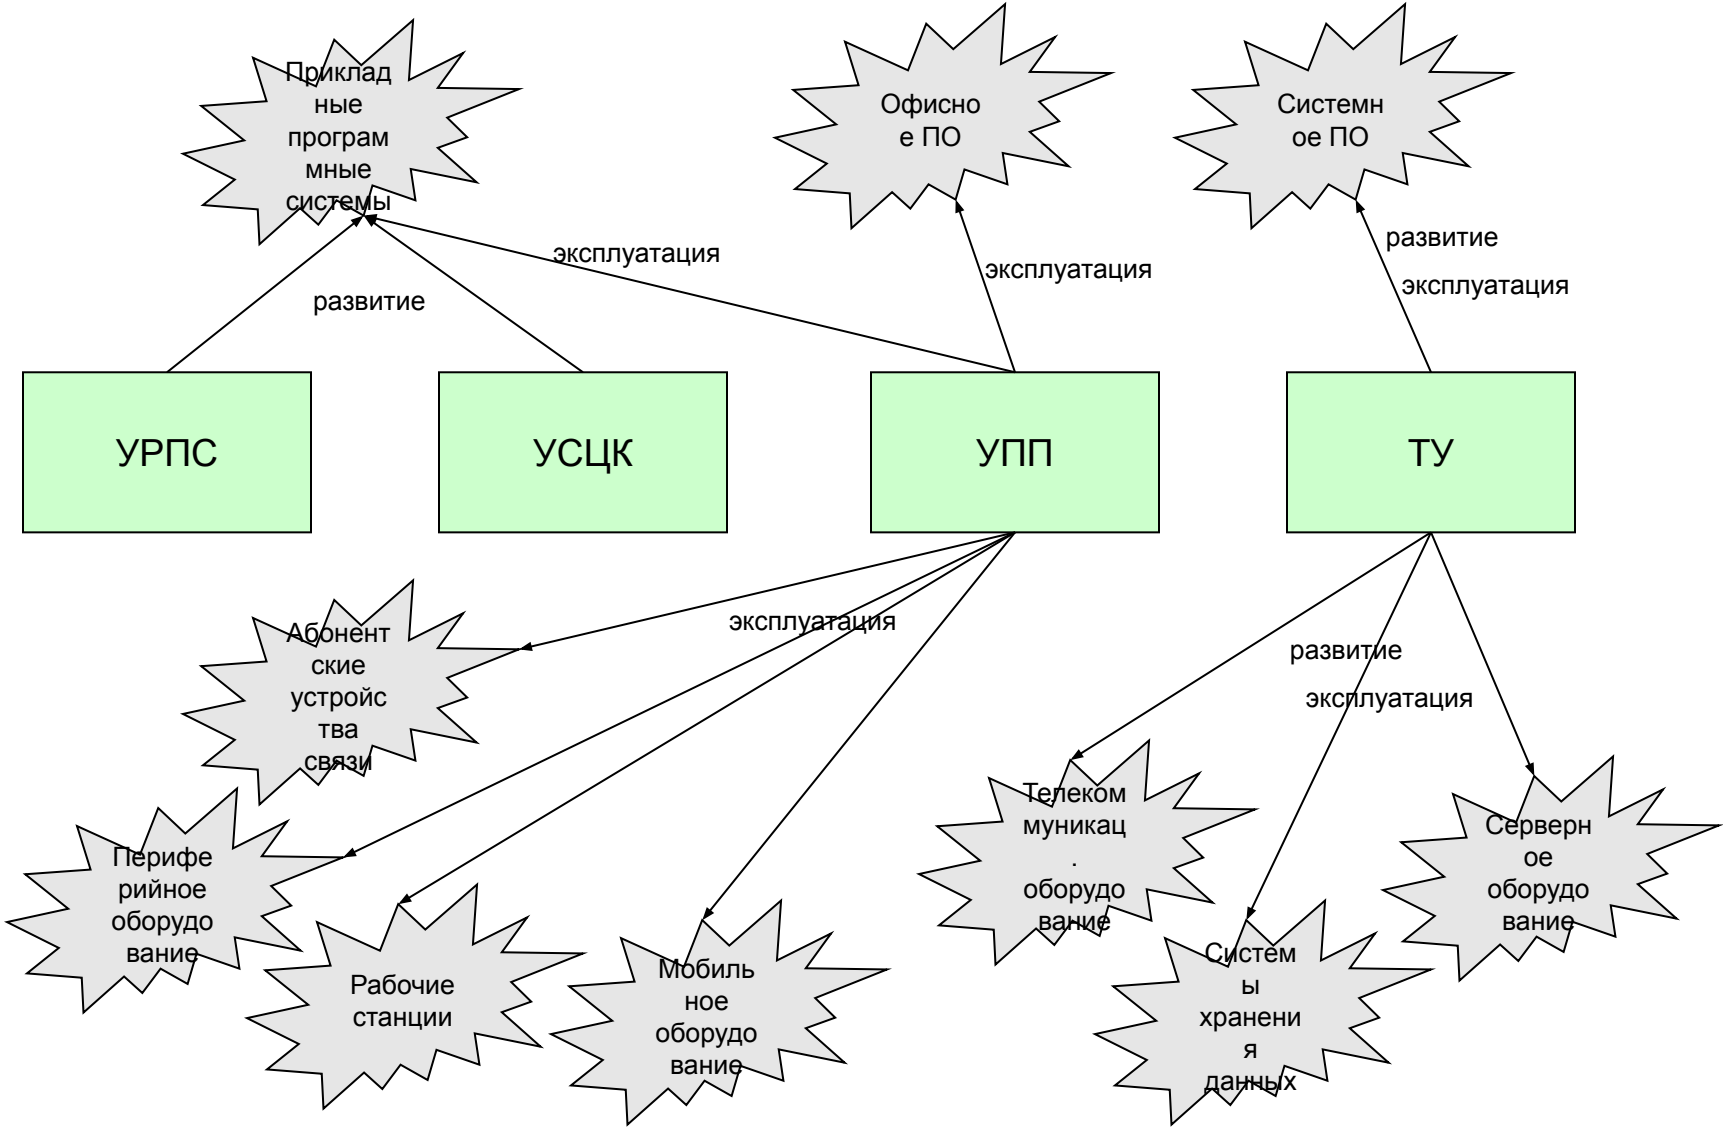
Прикладные программные системы

Офисное ПО

Системное ПО

эксплуатация

развитие

эксплуатация

развитие

эксплуатация

УРПС

УСЦК

УПП

ТУ

эксплуатация

Абонентские устройства связи

развитие

эксплуатация

Периферийное оборудование

Рабочие станции

Мобильное оборудование

Телекомуникац. оборудование

Системы хранения данных

Серверное оборудование